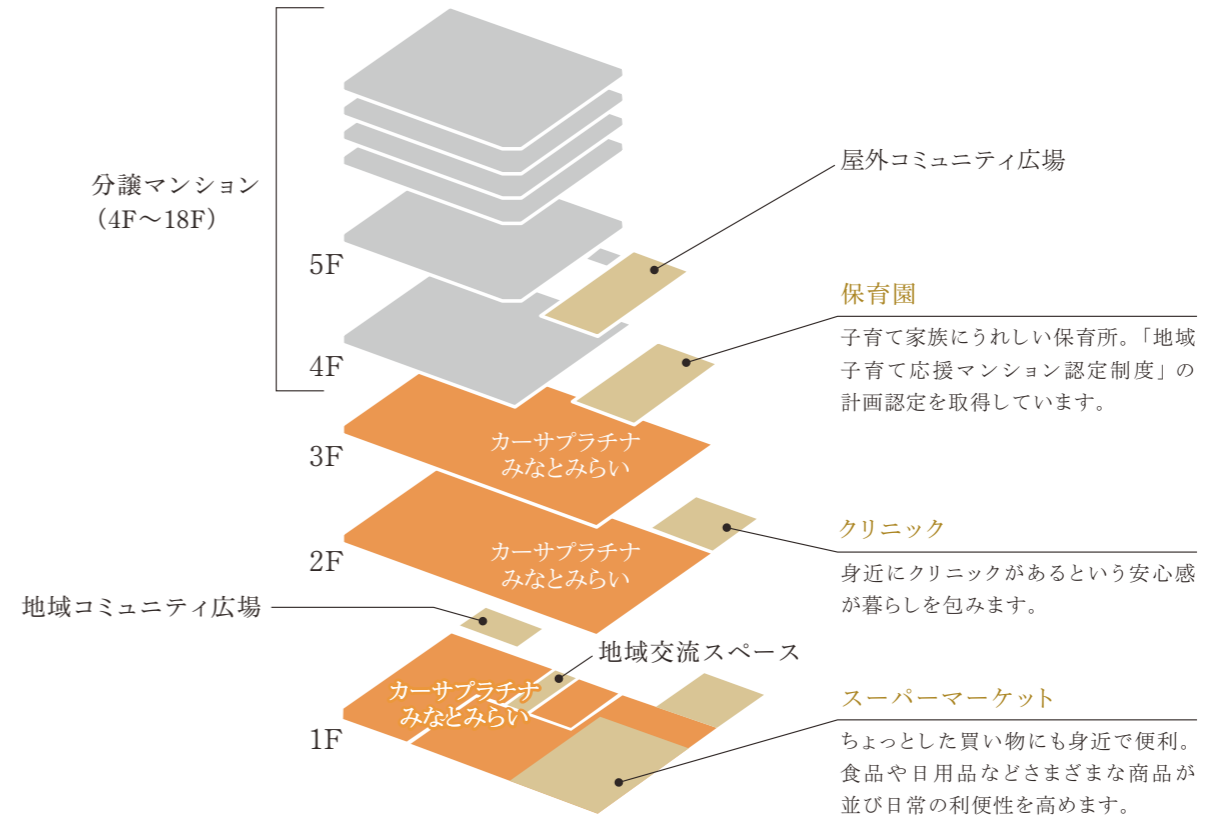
分譲マンション
（4F〜18F）

5F

4F

3F

2F

1F

屋外コミュニティ広場

保育園

子育て家族にうれしい保育所。「地域子育て応援マンション認定制度」の計画認定を取得しています。

カーサプラチナ
みなとみらい

カーサプラチナ
みなとみらい

クリニック

身近にクリニックがあるという安心感が暮らしを包みます。

地域コミュニティ広場

地域交流スペース

カーサプラチナ
みなとみらい

スーパーマーケット

ちょっとした買い物にも身近で便利。食品や日用品などさまざまな商品が並び日常の利便性を高めます。